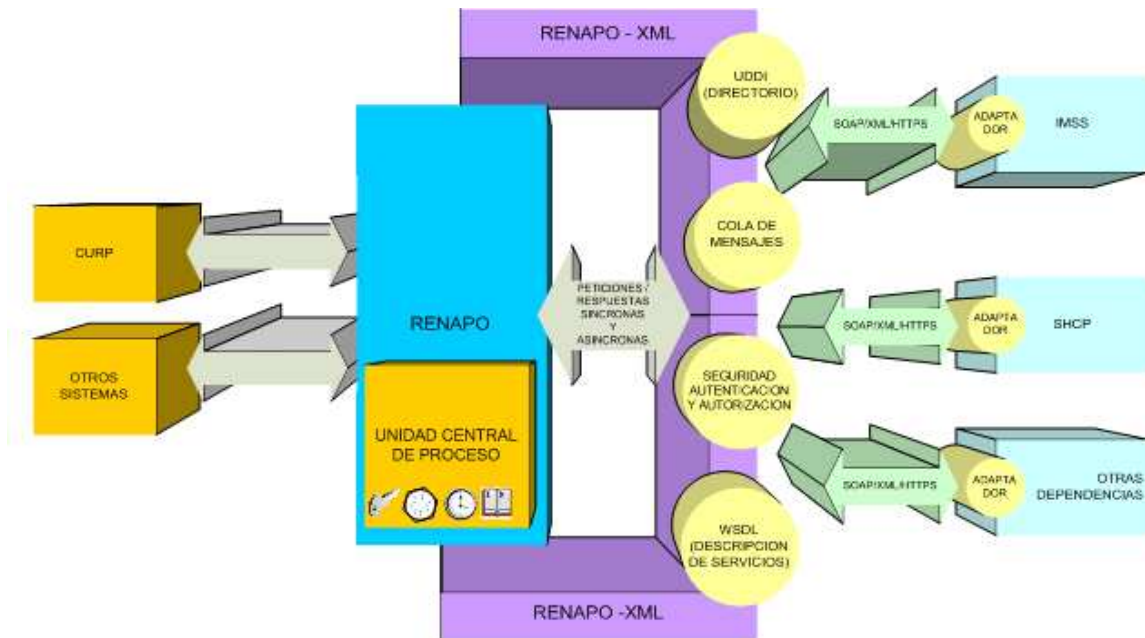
RENAPO - XML

UDDI (DIRECTORIO)

SOAP/XML/HTTPS

ADAPTA DOR

IMSS

CURP

COLA DE MENSAJES

PETICIONES / RESPUESTAS SINCRONAS Y ASINCRONAS

RENAPO

SOAP/XML/HTTPS

ADAPTA DOR

SHCP

OTROS SISTEMAS

SEGURIDAD AUTENTICACION Y AUTORIZACION

UNIDAD CENTRAL DE PROCESO

SOAP/XML/HTTPS

ADAPTA DOR

OTRAS DEPENDENCIAS

WSDL (DESCRIPCION DE SERVICIOS)

RENAPO -XML